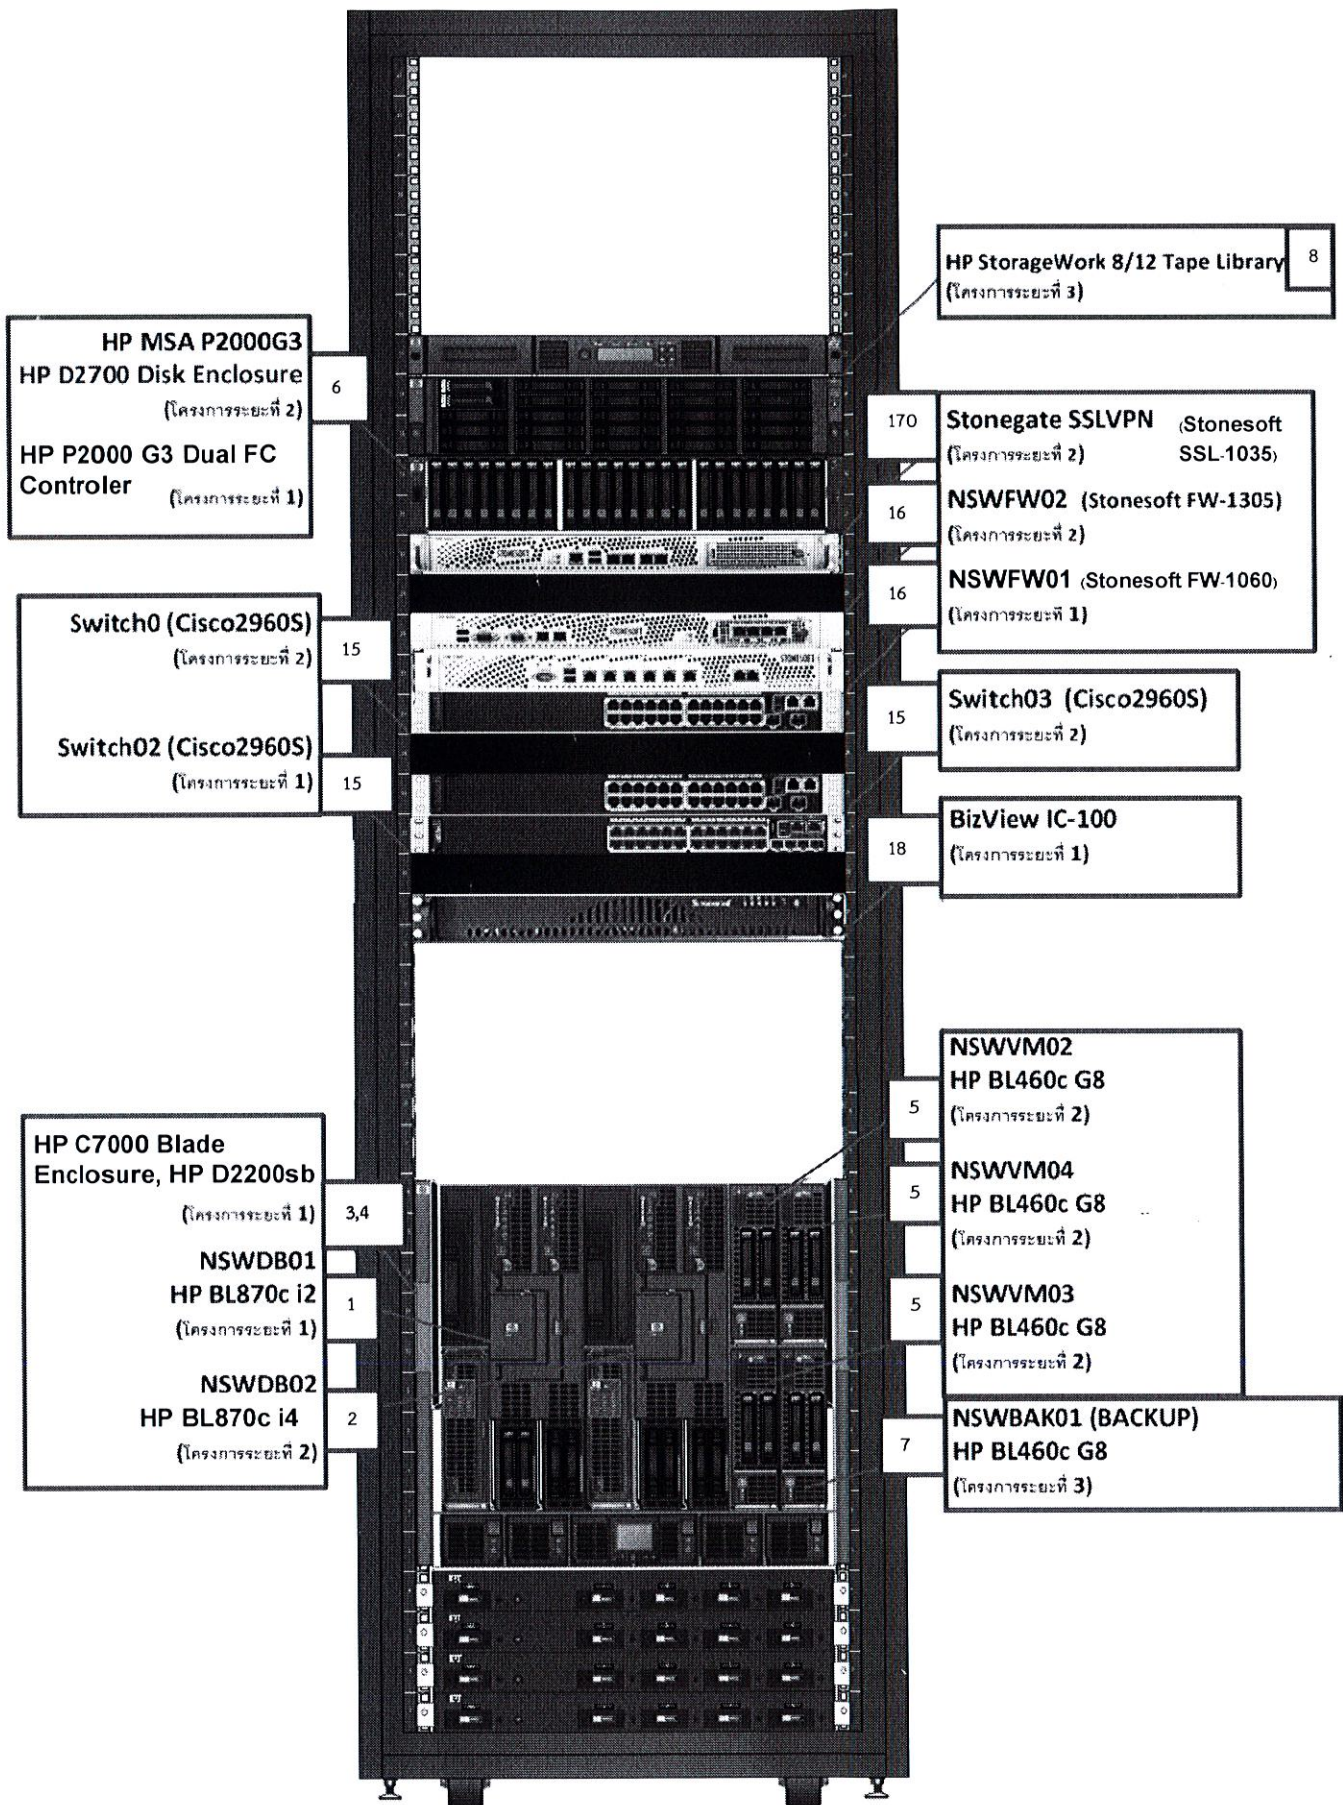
HP StorageWork 8/12 Tape Library
(โครงการระยะที่ 3)
8

HP MSA P2000G3
HP D2700 Disk Enclosure
(โครงการระยะที่ 2)
HP P2000 G3 Dual FC Controler
(โครงการระยะที่ 1)
6

170
Stonegate SSLVPN (Stonesoft SSL-1035)
(โครงการระยะที่ 2)

16
NSWFW02 (Stonesoft FW-1305)
(โครงการระยะที่ 2)

16
NSWFW01 (Stonesoft FW-1060)
(โครงการระยะที่ 1)

Switch0 (Cisco2960S)
(โครงการระยะที่ 2)
15

Switch02 (Cisco2960S)
(โครงการระยะที่ 1)
15

15
Switch03 (Cisco2960S)
(โครงการระยะที่ 2)

18
BizView IC-100
(โครงการระยะที่ 1)

5
NSWVM02
HP BL460c G8
(โครงการระยะที่ 2)

HP C7000 Blade Enclosure, HP D2200sb
(โครงการระยะที่ 1)
3,4

5
NSWVM04
HP BL460c G8
(โครงการระยะที่ 2)

NSWDB01
HP BL870c i2
(โครงการระยะที่ 1)
1

5
NSWVM03
HP BL460c G8
(โครงการระยะที่ 2)

NSWDB02
HP BL870c i4
(โครงการระยะที่ 2)
2

7
NSWBAK01 (BACKUP)
HP BL460c G8
(โครงการระยะที่ 3)